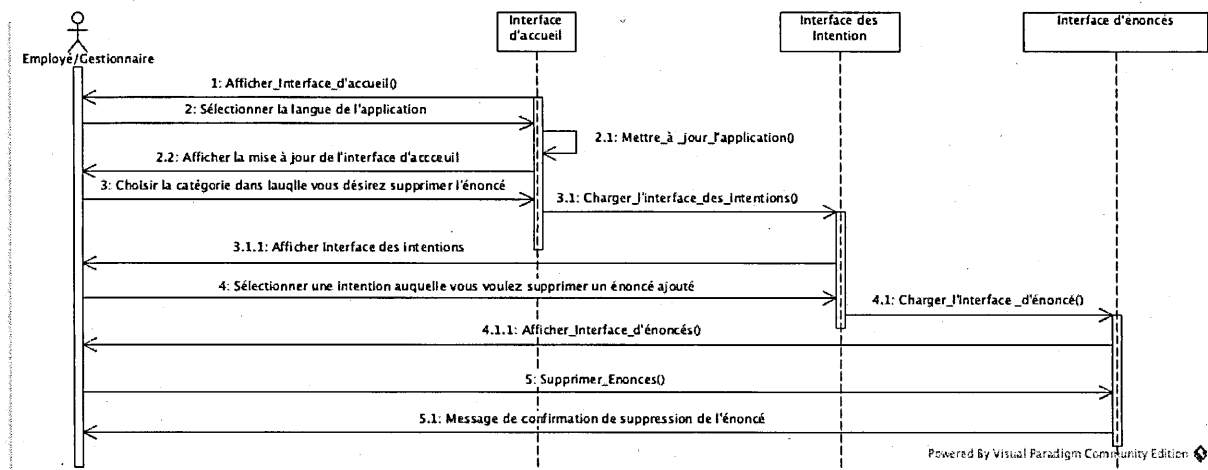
Employé/Gestionnaire

Interface d'accueil

Interface des Intention

Interface d'énoncés

1: Afficher_Interface_d'accueil()

2: Sélectionner la langue de l'application

2.1: Mettre_à _jour_l'application()

2.2: Afficher la mise à jour de l'interface d'accceuil

3: Choisir la catégorie dans lauqlle vous désirez supprimer l'énoncé

3.1: Charger_l'interface_des_Intentions()

3.1.1: Afficher Interface des intentions

4: Sélectionner une intention auquelle vous voulez supprimer un énoncé ajouté

4.1: Charger_l'interface _d'énoncé()

4.1.1: Afficher_Interface_d'énoncés()

5: Supprimer_Enonces()

5.1: Message de confirmation de suppression de l'énoncé

Powered By Visual Paradigm Community Edition